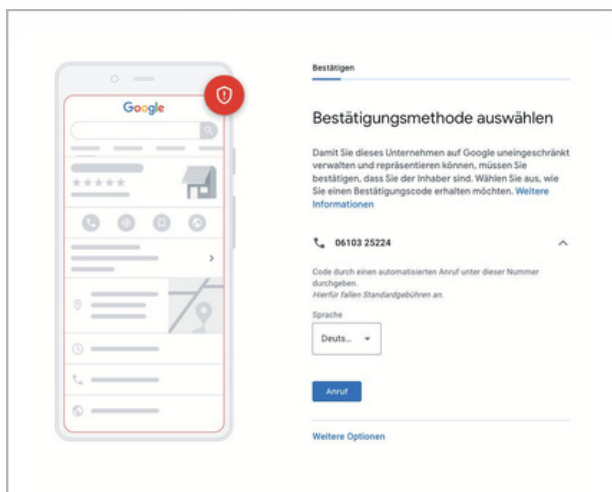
Google

Bestätigen

Bestätigungsmethode auswählen

Damit Sie dieses Unternehmen auf Google uneingeschränkt verwalten und repräsentieren können, müssen Sie bestätigen, dass Sie der Inhaber sind. Wählen Sie aus, wie Sie einen Bestätigungscode erhalten möchten. Weitere Informationen

06103 25224

Code durch einen automatisierten Anruf unter dieser Nummer durchgeben.
Hierfür fallen Standardgebühren an.

Sprache

Deuts...

Anruf

Weitere Optionen